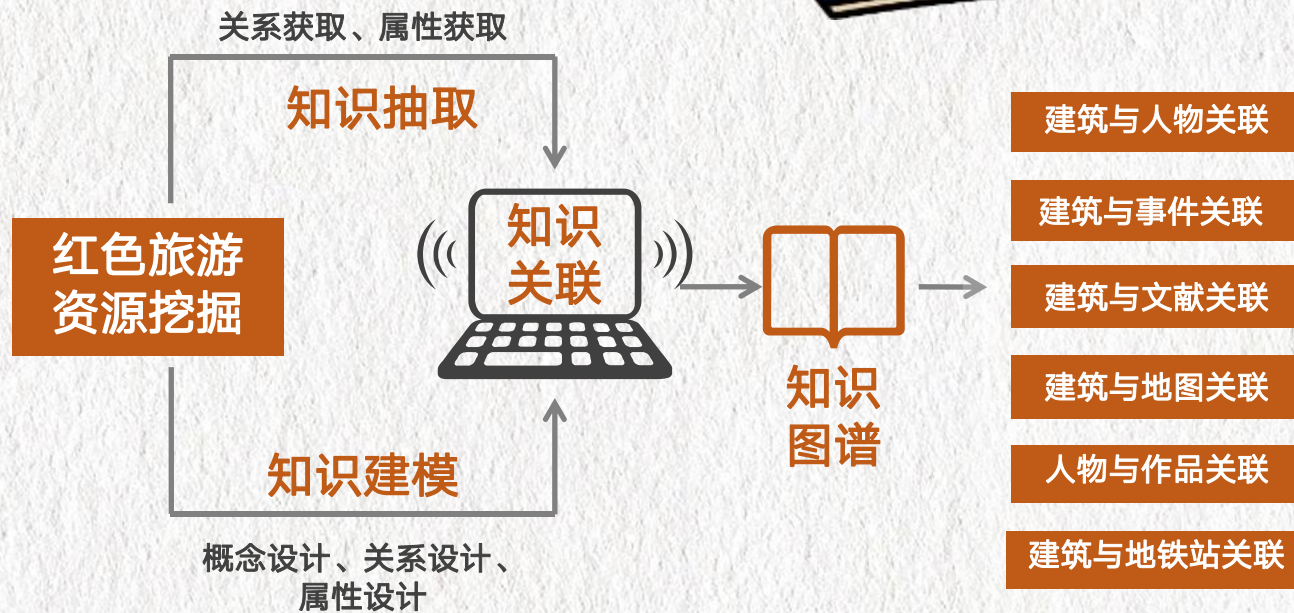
关系获取、属性获取

知识抽取

红色旅游资源挖掘

知识关联

知识建模

概念设计、关系设计、属性设计

知识图谱

建筑与人物关联

建筑与事件关联

建筑与文献关联

建筑与地图关联

人物与作品关联

建筑与地铁站关联